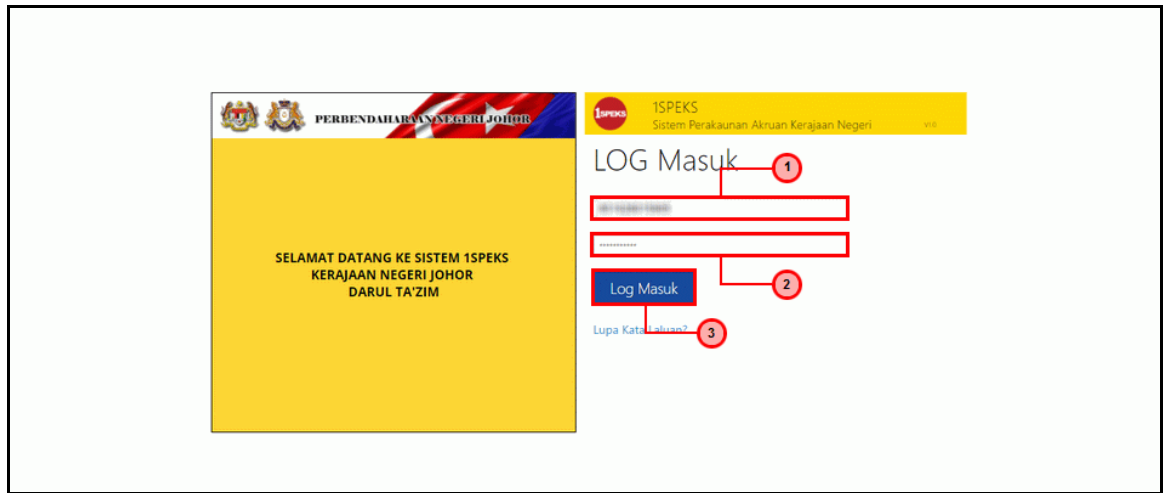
PERBENDAHARAAN NEGERI JOHOR

SELAMAT DATANG KE SISTEM 1SPEKS KERAJAAN NEGERI JOHOR DARUL TA'ZIM

1SPEKS

1SPEKS
Sistem Perakaunan Akruan Kerajaan Negeri
V1.0

LOG Masuk

1

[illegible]

•••••••••••

2

Log Masuk

3

Lupa Kata Laluan?